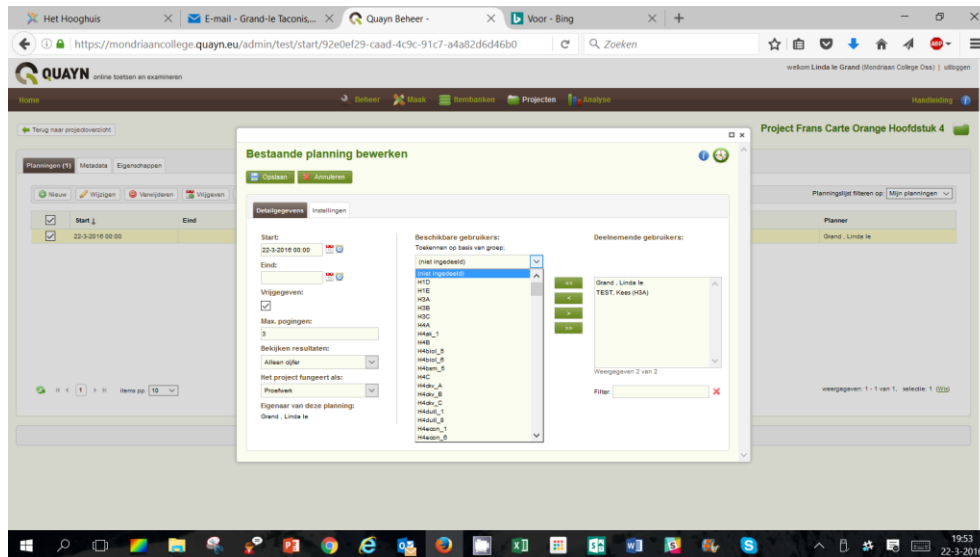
Het Hooghuis | E-mail - Grand-le Taconis,... | Quayn Beheer - | Voor - Bing

https://mondriaancollege.quayn.eu/admin/test/start/92e0ef29-caad-4c9c-91c7-a4a82d6d46b0

Zoeken

QUAYN online toetsen en examineren

welkom Linda le Grand (Mondriaan College Oss) | uitloggen

Home

Beheer | Maak | Itembanken | Projecten | Analyse

Handleiding

Terug naar projectoverzicht

Project Frans Carte Orange Hoofdstuk 4

Planningen (1) | Metadata | Eigenschappen

Nieuw | Wijzigen | Verwijderen | Vrijgeven

Planningslijst filteren op: Mijn planningen

| | Start | Eind | Planner |
|---|---|---|---|
| ☑ | 22-3-2016 00:00 | | Grand , Linda le |

1 | items pp. 10

weergegeven: 1 - 1 van 1, selectie: 1 (Wis)

Bestaande planning bewerken

Opslaan | Annuleren

Detailgegevens | Instellingen

Start:
22-3-2016 00:00

Eind:

Vrijgeven:
☑

Max. pogingen:
3

Bekijken resultaten:
Alleen cijfer

Het project fungeert als:
Proefwerk

Eigenaar van deze planning:
Grand , Linda le

Beschikbare gebruikers:
Toekennen op basis van groep:
(niet ingedeeld)

(niet ingedeeld)
H1D
H1E
H3A
H3B
H3C
H4A
H4ak_1
H4B
H4biol_5
H4biol_6
H4bsm_5
H4C
H4dkv_A
H4dkv_B
H4dkv_C
H4dutl_1
H4dutl_6
H4econ_1
H4econ_6

<<
<
>
>>

Deelnemende gebruikers:
Grand , Linda le
TEST, Kees (H3A)

Weergegeven 2 van 2

Filter:

19:53
22-3-201